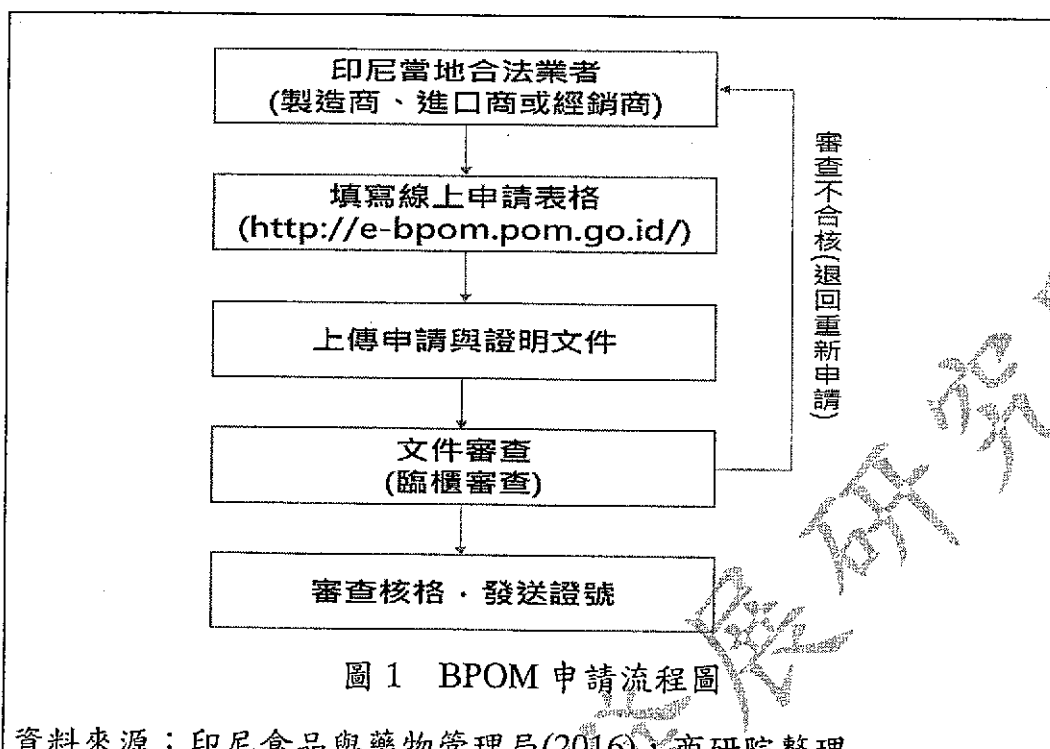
印尼當地合法業者
(製造商、進口商或經銷商)

填寫線上申請表格
(http://e-bpom.pom.go.id/)

上傳申請與證明文件

文件審查
(臨櫃審查)

審查核格．發送證號

審查不合核(退回重新申請)

圖 1 BPOM 申請流程圖

資料來源：印尼食品與藥物管理局(2016)；商研院整理

商研究